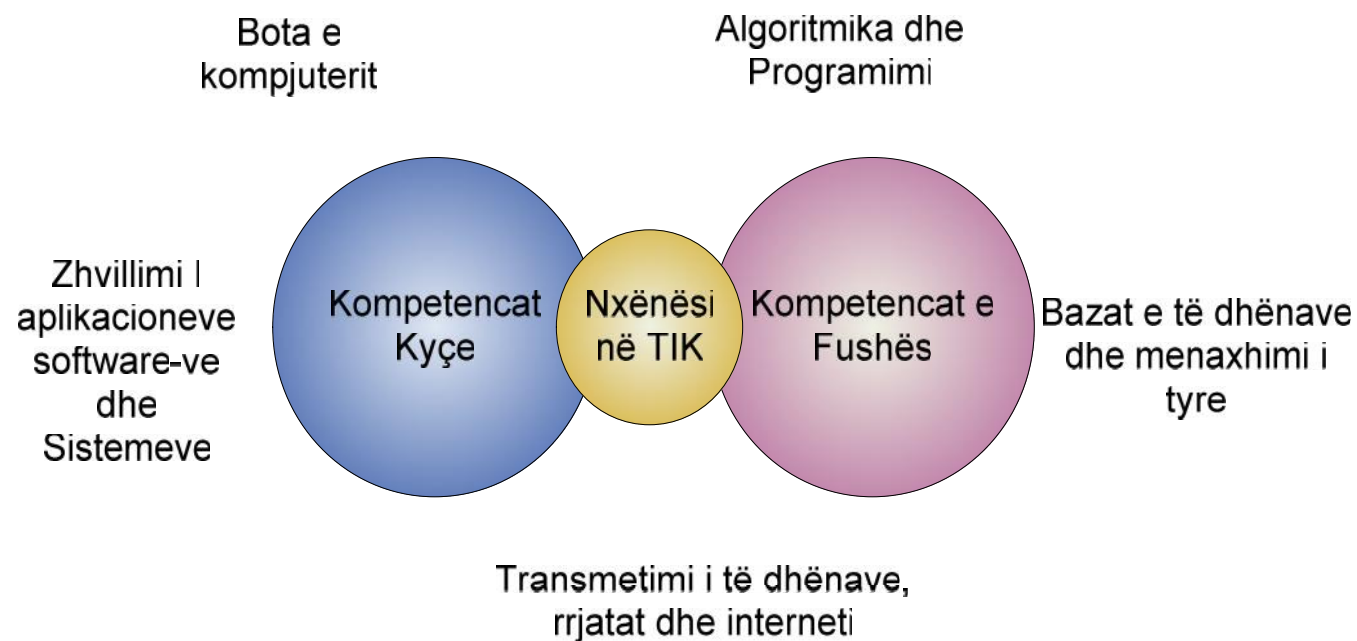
Bota e kompjuterit

Algoritmika dhe Programimi

Zhvillimi I aplikacioneve software-ve dhe Sistemeve

Kompetencat Kyçe

Nxënësi në TIK

Kompetencat e Fushës

Bazat e të dhënave dhe menaxhimi i tyre

Transmetimi i të dhënave, rrjatat dhe interneti